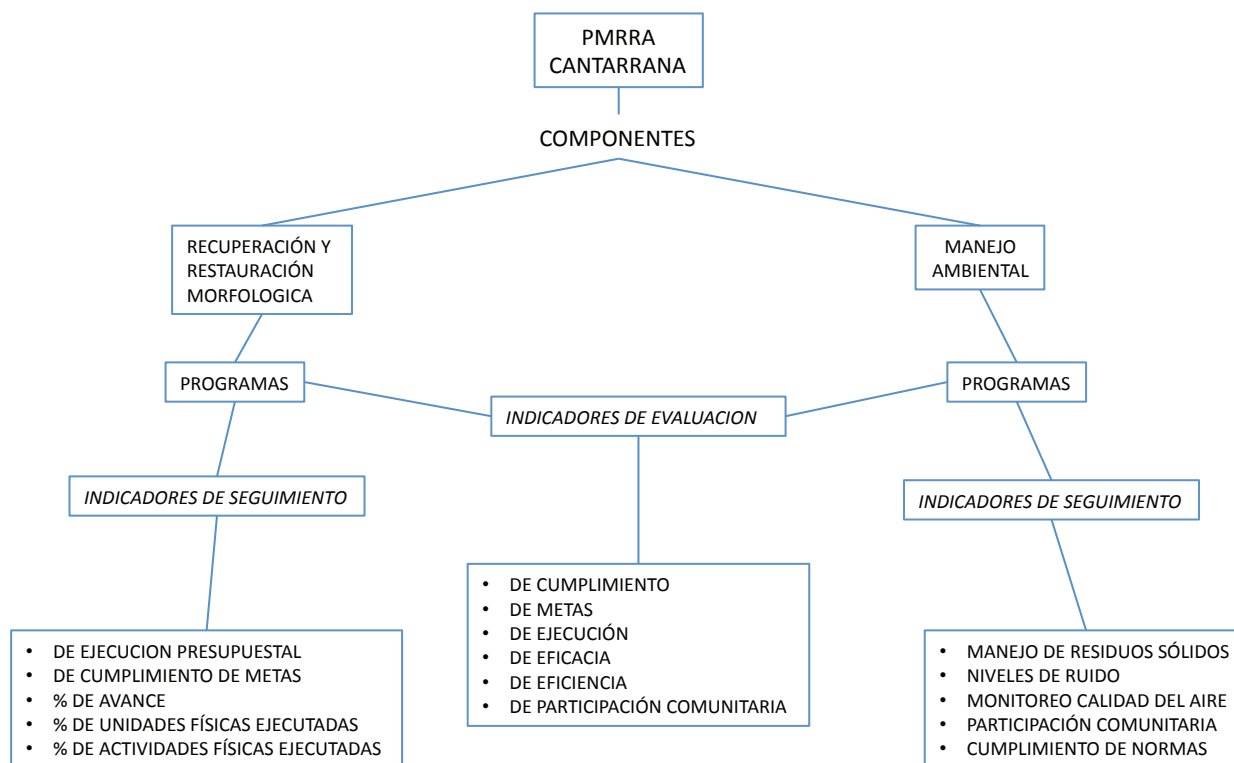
PMRRA CANTARRANA

COMPONENTES

RECUPERACIÓN Y RESTAURACIÓN MORFOLOGICA

MANEJO AMBIENTAL

PROGRAMAS

INDICADORES DE EVALUACION

PROGRAMAS

INDICADORES DE SEGUIMIENTO

INDICADORES DE SEGUIMIENTO

- DE CUMPLIMIENTO
- DE METAS
- DE EJECUCIÓN
- DE EFICACIA
- DE EFICIENCIA
- DE PARTICIPACIÓN COMUNITARIA

- DE EJECUCION PRESUPUESTAL
- DE CUMPLIMIENTO DE METAS
- % DE AVANCE
- % DE UNIDADES FÍSICAS EJECUTADAS
- % DE ACTIVIDADES FÍSICAS EJECUTADAS

- MANEJO DE RESIDUOS SÓLIDOS
- NIVELES DE RUIDO
- MONITOREO CALIDAD DEL AIRE
- PARTICIPACIÓN COMUNITARIA
- CUMPLIMIENTO DE NORMAS